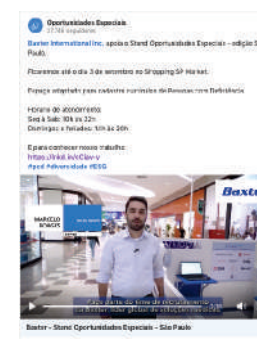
Oportunidades Especiais
27.744 seguidores

Baxter International Inc. apoia o Stand Oportunidades Especiais - edição S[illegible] Paulo.

Ficaremos até o dia 3 de setembro no Shopping SP Market.

Espaço adaptado para cadastro curriculos de Pessoas com Deficiência

Horário de atendimento:
Seg à Sáb: 10h às 22h
Domingos e feriados: 12h às 20h

E para conhecer nosso trabalho:
https://lnkd.in/eClav-v
#pcd #diversidade #ESG

MARCELO BONGES

Baxte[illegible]

Faço parte do time de recrutamento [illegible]

Baxter - Stand Oportunidades Especiais - São Paulo